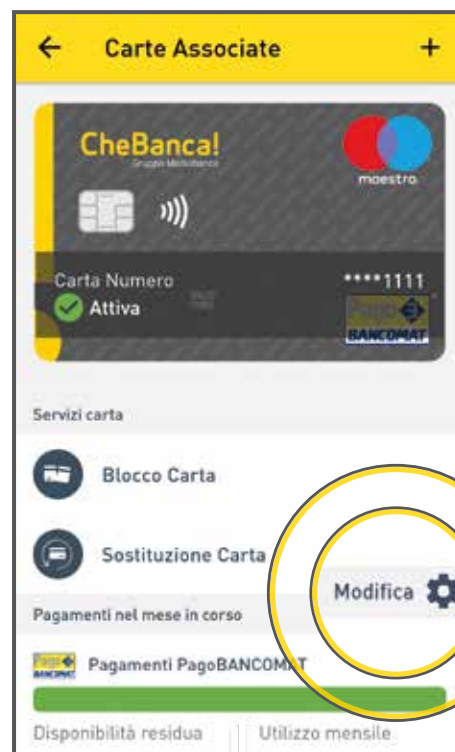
← Carte Associate +

CheBanca!
Gruppo Mediobanca

maestro

Carta Numero
Attiva

****1111

Pago
BANCOMAT

Servizi carta

Blocco Carta

Sostituzione Carta

Modifica

Pagamenti nel mese in corso

Pagamenti PagoBANCOMAT

Disponibilità residua

Utilizzo mensile